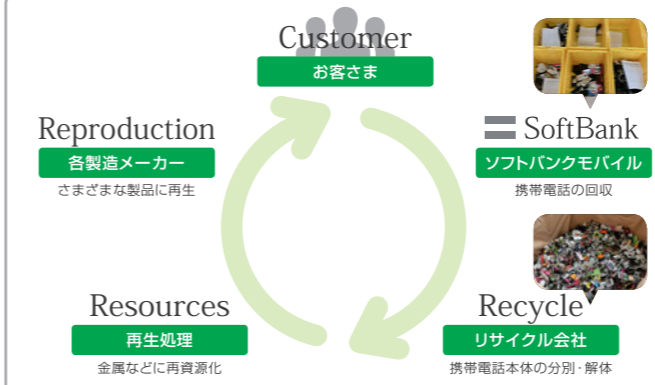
Customer
お客さま

Reproduction
各製造メーカー
さまざまな製品に再生

SoftBank
ソフトバンクモバイル
携帯電話の回収

Resources
再生処理
金属などに再資源化

Recycle
リサイクル会社
携帯電話本体の分別・解体